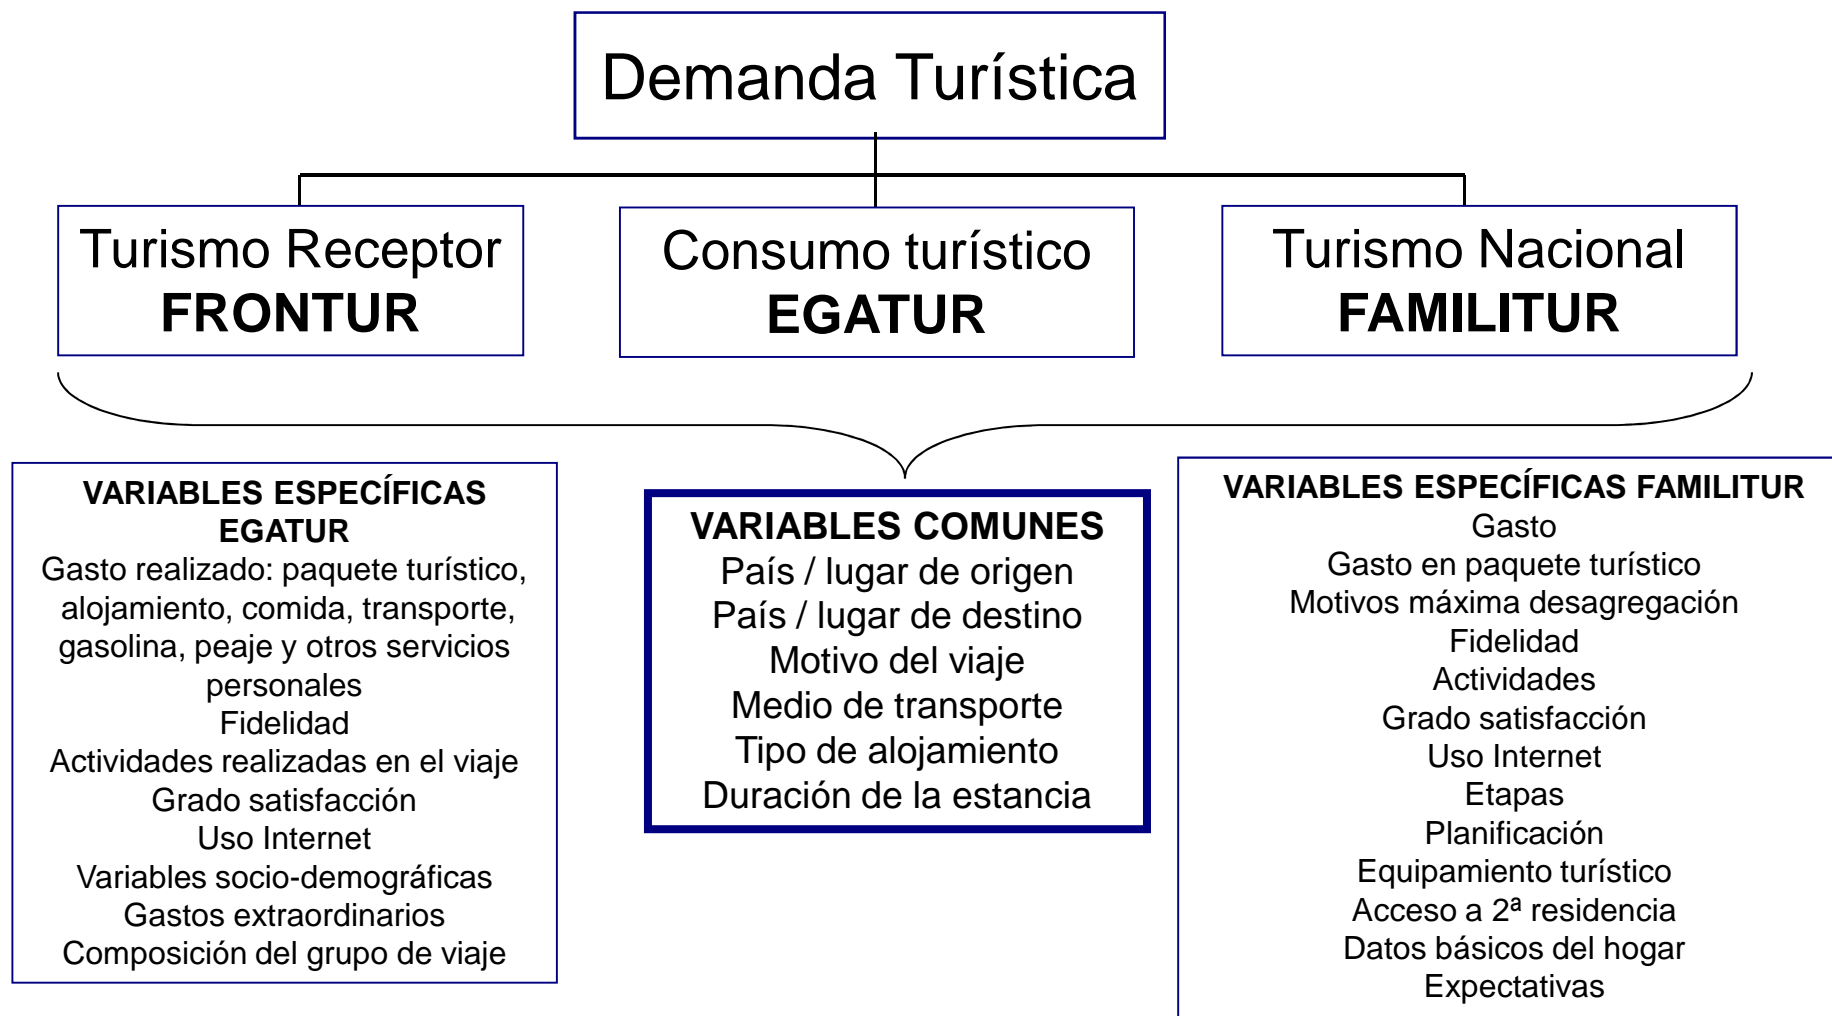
Demanda Turística

Turismo Receptor
**FRONTUR**

Consumo turístico
**EGATUR**

Turismo Nacional
**FAMILITUR**

VARIABLES ESPECÍFICAS EGATUR
Gasto realizado: paquete turístico, alojamiento, comida, transporte, gasolina, peaje y otros servicios personales
Fidelidad
Actividades realizadas en el viaje
Grado satisfacción
Uso Internet
Variables socio-demográficas
Gastos extraordinarios
Composición del grupo de viaje

VARIABLES COMUNES
País / lugar de origen
País / lugar de destino
Motivo del viaje
Medio de transporte
Tipo de alojamiento
Duración de la estancia

VARIABLES ESPECÍFICAS FAMILITUR
Gasto
Gasto en paquete turístico
Motivos máxima desagregación
Fidelidad
Actividades
Grado satisfacción
Uso Internet
Etapas
Planificación
Equipamiento turístico
Acceso a 2ª residencia
Datos básicos del hogar
Expectativas